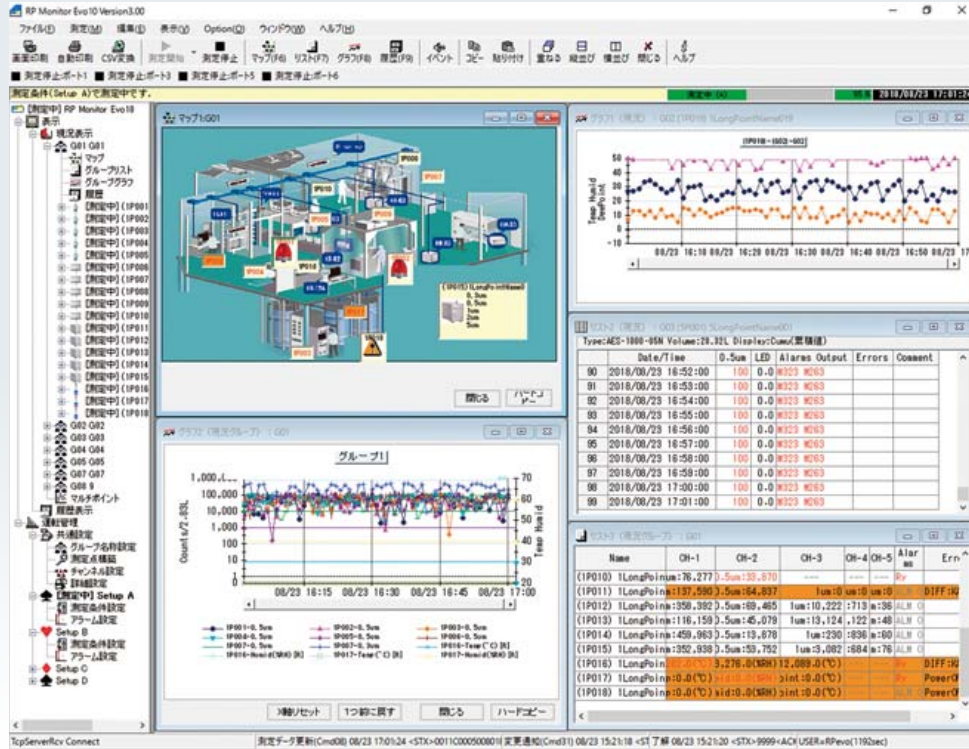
RP Monitor Evo10 Version3.00

ファイル(F) 測定(M) 編集(E) 表示(V) Option(O) ウィンドウ(W) ヘルプ(H)

画面印刷 自動印刷 CSV変換 測定開始 測定停止 マップ(F6) リスト(F7) グラフ(F8) 履歴(F9) イベント コピー 貼り付け 重ねる 縦並び 横並び 閉じる ヘルプ

■ 測定停止ポート1 ■ 測定停止ポート3 ■ 測定停止ポート5 ■ 測定停止ポート6

測定条件(Setup A)で測定中です。 測定中 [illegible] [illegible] 2018/08/23 17:01:24

[測定中] RP Monitor Evo10
表示
現況表示
G01 G01
マップ
グループリスト
グループグラフ
履歴
[測定中] (1P001)
[測定中] (1P002)
[測定中] (1P003)
[測定中] (1P004)
[測定中] (1P005)
[測定中] (1P006)
[測定中] (1P007)
[測定中] (1P008)
[測定中] (1P009)
[測定中] (1P010)
[測定中] (1P011)
[測定中] (1P012)
[測定中] (1P013)
[測定中] (1P014)
[測定中] (1P015)
[測定中] (1P016)
[測定中] (1P017)
[測定中] (1P018)
G02 G02
G03 G03
G04 G04
G05 G05
G07 G07
G08 9
マルチポイント
履歴表示
運転管理
共通設定
グループ名称設定
測定点複製
チャンネル設定
詳細設定
[測定中] Setup A
測定条件設定
アラーム設定
Setup B
測定条件設定
アラーム設定
Setup C
Setup D

マップ1:G01

1P006 1P007 1P010 1P003 1P005 1P008 1P009 1P011 1P004 1P014 1P016 1P015 1P012

(1P005) 1LongPointName6
0.3um
0.5um
1um
2um
5um

閉じる ハードコピー

グラフ (現況) : G02 (1P019) 1LongPointName019

(1P018 - (G02 - G02)

Temp Humid DewPoint

50 40 30 20 10 0 -10

08/23 16:10 08/23 16:20 08/23 16:30 08/23 16:40 08/23 16:50 08/23 17

リスト (現況) : G03 (1P001) 1LongPointName001

Type:AES-1000-05N Volume:28.32L Display:Cumu(累積値)

| | Date/Time | 0.5um | LED | Alarms Output | Errors | Comment |
|---|---|---|---|---|---|---|
| 90 | 2018/08/23 16:52:00 | 100 | 0.0 | M323 M263 | | |
| 91 | 2018/08/23 16:53:00 | 100 | 0.0 | M323 M263 | | |
| 92 | 2018/08/23 16:54:00 | 100 | 0.0 | M323 M263 | | |
| 93 | 2018/08/23 16:55:00 | 100 | 0.0 | M323 M263 | | |
| 94 | 2018/08/23 16:56:00 | 100 | 0.0 | M323 M263 | | |
| 95 | 2018/08/23 16:57:00 | 100 | 0.0 | M323 M263 | | |
| 96 | 2018/08/23 16:58:00 | 100 | 0.0 | M323 M263 | | |
| 97 | 2018/08/23 16:59:00 | 100 | 0.0 | M323 M263 | | |
| 98 | 2018/08/23 17:00:00 | 100 | 0.0 | M323 M263 | | |
| 99 | 2018/08/23 17:01:00 | 100 | 0.0 | M323 M263 | | |

グラフ (現況グループ) : G01

グループ1

Counts/2.83L
1,000,0...
100,000
10,000
1,000
100
10
0

Temp Humid
70 60 50 40 30 20

08/23 16:15 08/23 16:30 08/23 16:45 08/23 17:00

1P001-0.5um 1P002-0.5um 1P003-0.5um
1P004-0.5um 1P005-0.5um 1P006-0.5um
1P007-0.5um 1P016-Temp(°C) [R] 1P016-Temp(°C) [R]
1P016-Humid(%RH) [R] 1P017-Temp(°C) [R] 1P017-Humid(%RH) [R]

X軸リセット 1つ前に戻す 閉じる ハードコピー

リスト (現況グループ) : G01

| Name | CH-1 | CH-2 | CH-3 | CH-4 | CH-5 | Alarms | Erro |
|---|---|---|---|---|---|---|---|
| (1P010) 1LongPoin | um:76,277 | 0.5um:33,870 | ---- | ---- | ---- | Ry | |
| (1P011) 1LongPoin | m:137,590 | 0.5um:64,837 | 1um:0 | um:0 | um:0 | | DIFF:H |
| (1P012) 1LongPoin | m:350,392 | 0.5um:69,465 | 1um:10,222 | :713 | m:36 | ALM 0 | |
| (1P013) 1LongPoin | m:116,159 | 0.5um:45,079 | 1um:13,124 | ,122 | m:48 | ALM 0 | |
| (1P014) 1LongPoin | m:459,963 | 0.5um:13,878 | 1um:230 | :836 | m:60 | ALM 0 | |
| (1P015) 1LongPoin | m:352,938 | 0.5um:53,752 | 1um:3,082 | :684 | m:76 | ALM 0 | |
| (1P016) 1LongPoin | m:0.0(°C) | 3,276.0(%RH) | 12,089.0(°C) | | | Ry | DIFF:H |
| (1P017) 1LongPoin | m:0.0(°C) | id:0.0(%RH) | oint:0.0(°C) | | | Ry | PowerO |
| (1P018) 1LongPoin | m:0.0(°C) | id:0.0(%RH) | oint:0.0(°C) | | | Ry | PowerO |

TcpServerRcv Connect 測定データ更新(Cmd08) 08/23 17:01:24 <STX>0011C000500801 変更通知(Cmd31) 08/23 15:21:18 <ST 了解 08/23 15:21:20 <STX>9999<ACK USER=RPevo(1192sec)